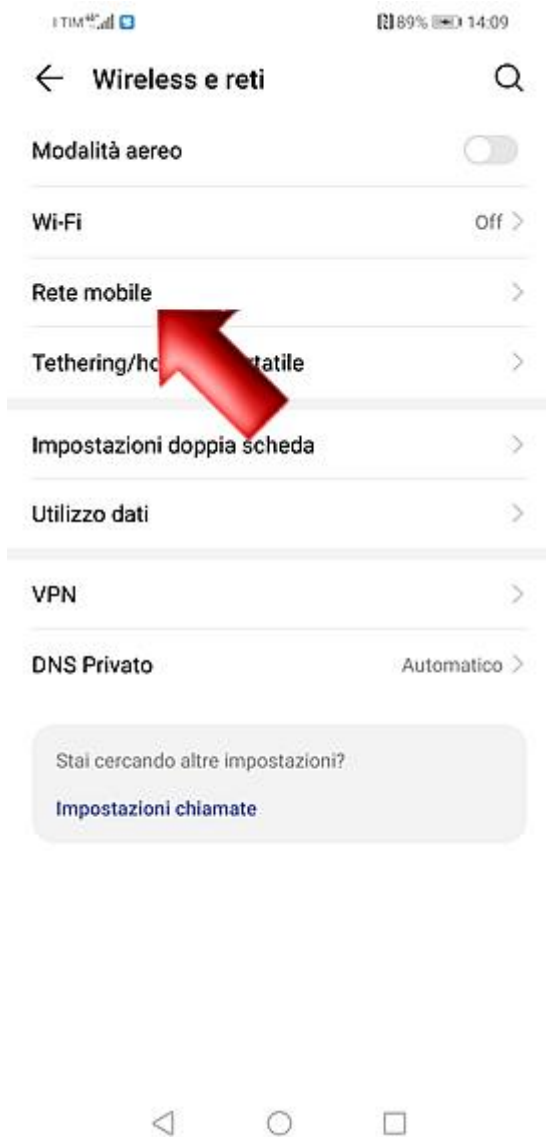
I TIM 4G 89% 14:09

Wireless e reti

Modalità aereo

Wi-Fi Off

Rete mobile

Tethering/ho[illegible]rtatile

Impostazioni doppia scheda

Utilizzo dati

VPN

DNS Privato Automatico

Stai cercando altre impostazioni?

Impostazioni chiamate